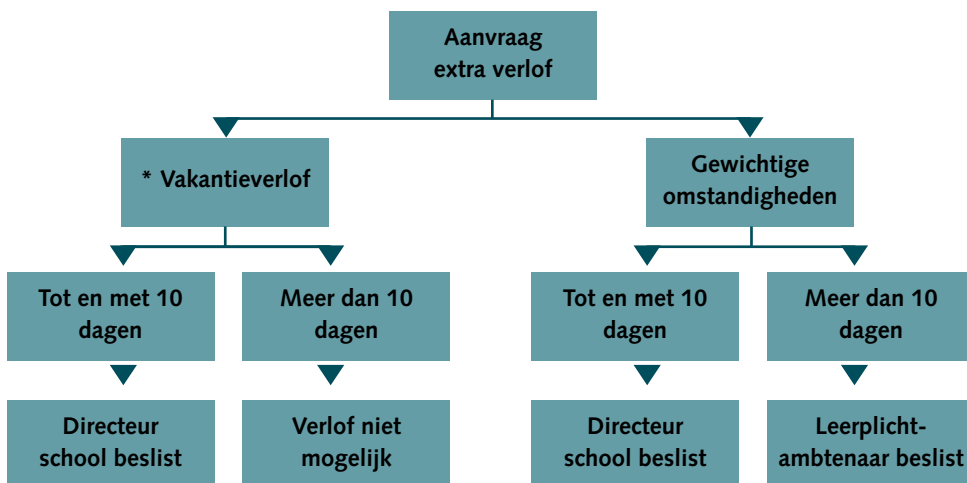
Aanvraag extra verlof

* Vakantieverlof

Gewichtige omstandigheden

Tot en met 10 dagen

Meer dan 10 dagen

Tot en met 10 dagen

Meer dan 10 dagen

Directeur school beslist

Verlof niet mogelijk

Directeur school beslist

Leerplicht-ambtenaar beslist